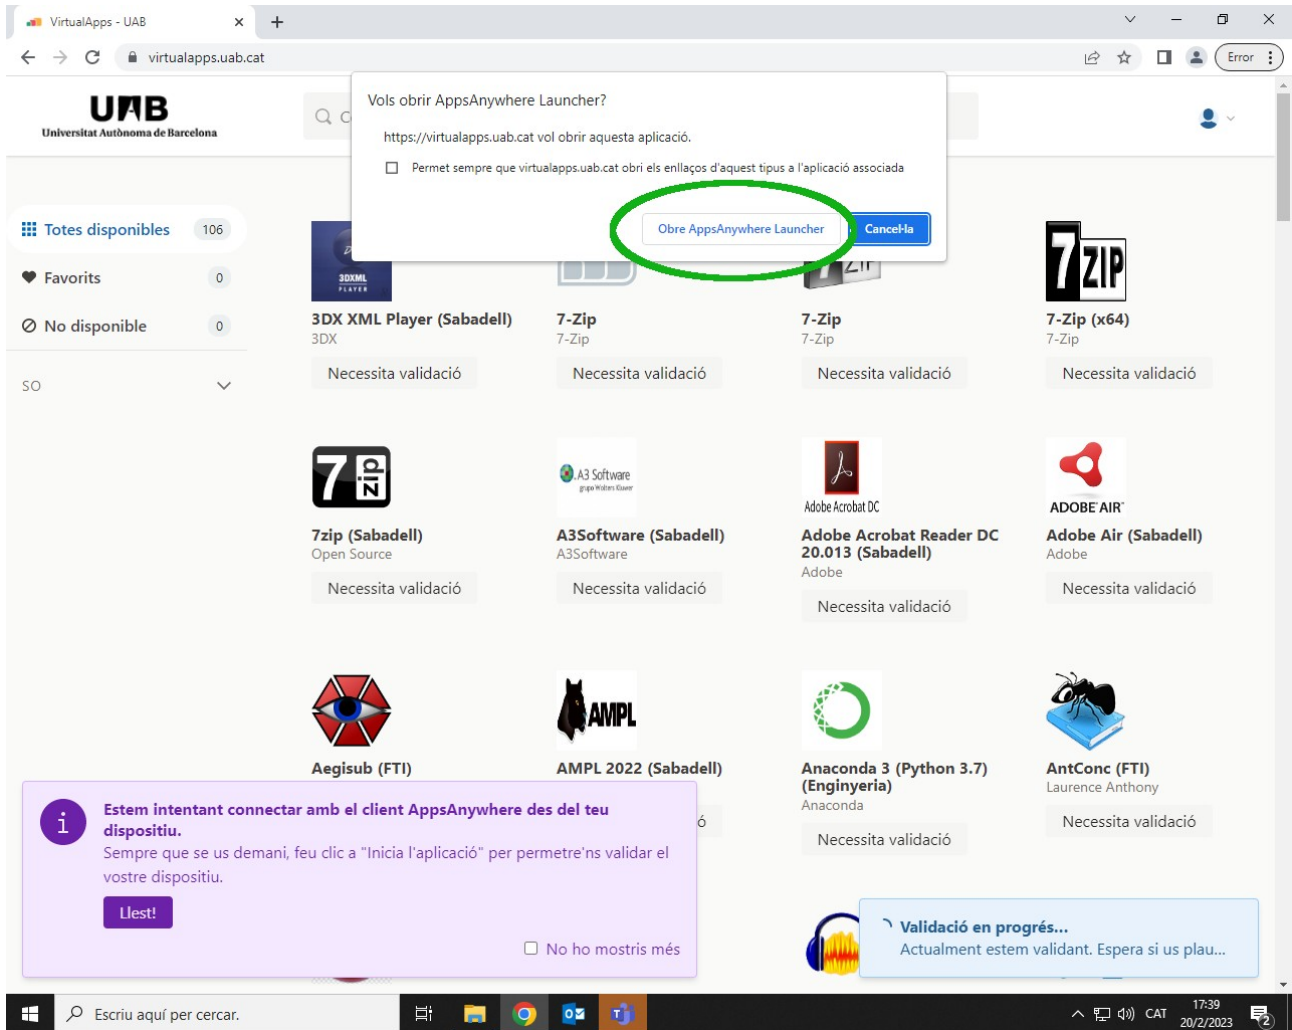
VirtualApps - UAB

virtualapps.uab.cat

Error

UAB
Universitat Autònoma de Barcelona

Vols obrir AppsAnywhere Launcher?

https://virtualapps.uab.cat vol obrir aquesta aplicació.

Permet sempre que virtualapps.uab.cat obri els enllaços d'aquest tipus a l'aplicació associada

Obre AppsAnywhere Launcher

Cancel·la

Totes disponibles 106

Favorits 0

No disponible 0

SO

3DXML PLAYER

3DX XML Player (Sabadell)
3DX
Necessita validació

7-Zip
7-Zip
Necessita validació

7-Zip
7-Zip
Necessita validació

7ZIP

7-Zip (x64)
7-Zip
Necessita validació

7zip

7zip (Sabadell)
Open Source
Necessita validació

A3 Software

A3Software (Sabadell)
A3Software
Necessita validació

Adobe Acrobat DC

Adobe Acrobat Reader DC 20.013 (Sabadell)
Adobe
Necessita validació

ADOBE AIR

Adobe Air (Sabadell)
Adobe
Necessita validació

Aegisub (FTI)

AMPL

AMPL 2022 (Sabadell)

Anaconda 3 (Python 3.7) (Enginyeria)
Anaconda
Necessita validació

AntConc (FTI)
Laurence Anthony
Necessita validació

Estem intentant connectar amb el client AppsAnywhere des del teu dispositiu.
Sempre que se us demani, feu clic a "Inicia l'aplicació" per permetre'ns validar el vostre dispositiu.

Llest!

No ho mostris més

Validació en progrés...
Actualment estem validant. Espera si us plau...

Escriu aquí per cercar.

CAT 17:39 20/2/2023